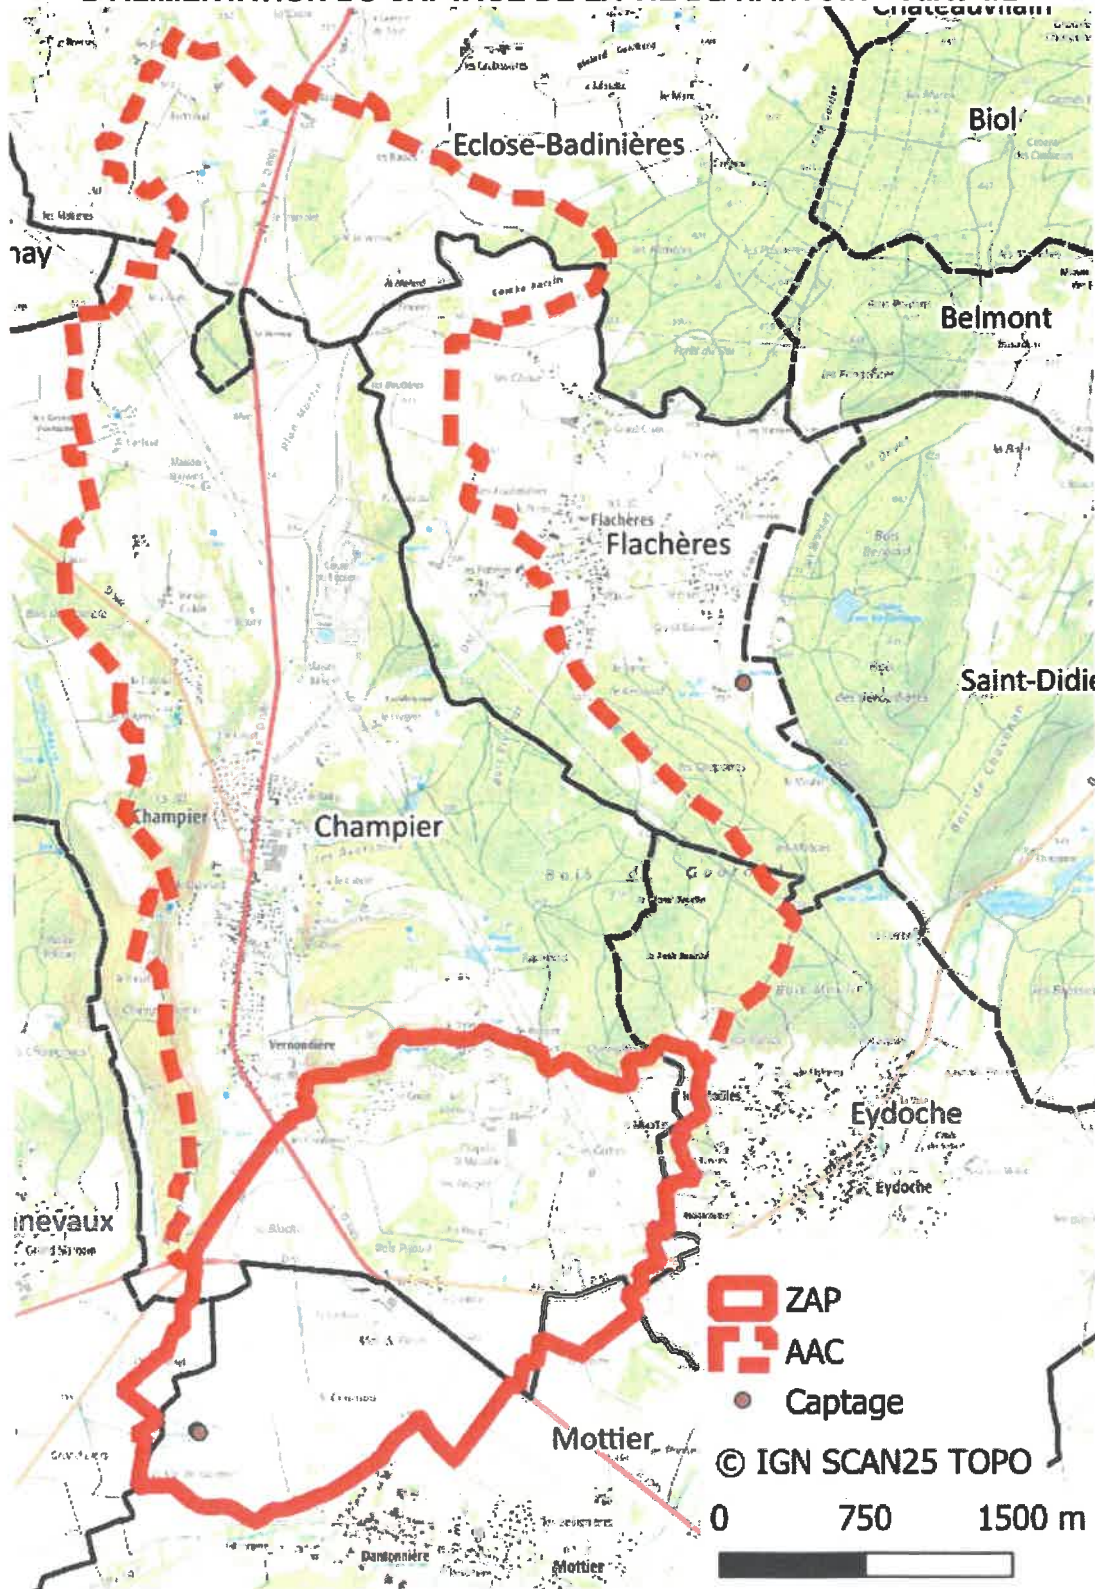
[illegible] Chateauvilain

Biol

Eclose-Badinières

nay

Belmont

Flachères

Flachères

Saint-Didie

Champier

Champier

Eydoche

Eydoche

nevaux

ZAP

AAC

Captage

Mottier

Mottier

© IGN SCAN25 TOPO

0 750 1500 m